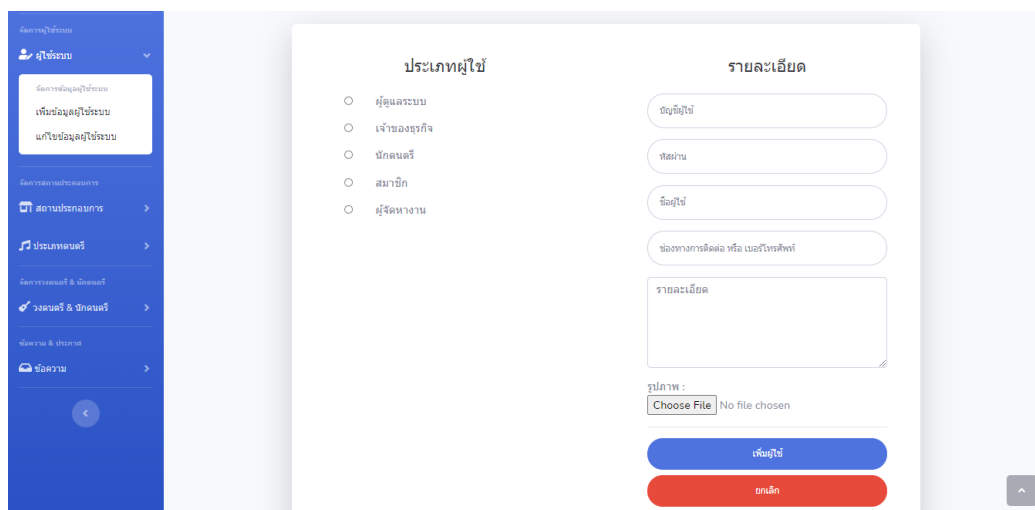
จัดการผู้ใช้ระบบ
ผู้ใช้ระบบ
จัดการข้อมูลผู้ใช้ระบบ
เพิ่มข้อมูลผู้ใช้ระบบ
แก้ไขข้อมูลผู้ใช้ระบบ
จัดการสถานประกอบการ
สถานประกอบการ
ประเภทดนตรี
จัดการวงดนตรี & นักดนตรี
วงดนตรี & นักดนตรี
ข้อความ & ประกาศ
ข้อความ

ประเภทผู้ใช้
ผู้ดูแลระบบ
เจ้าของธุรกิจ
นักดนตรี
สมาชิก
ผู้จัดหางาน

รายละเอียด
บัญชีผู้ใช้
รหัสผ่าน
ชื่อผู้ใช้
ช่องทางการติดต่อ หรือ เบอร์โทรศัพท์
รายละเอียด
รูปภาพ :
Choose File No file chosen
เพิ่มผู้ใช้
ยกเลิก